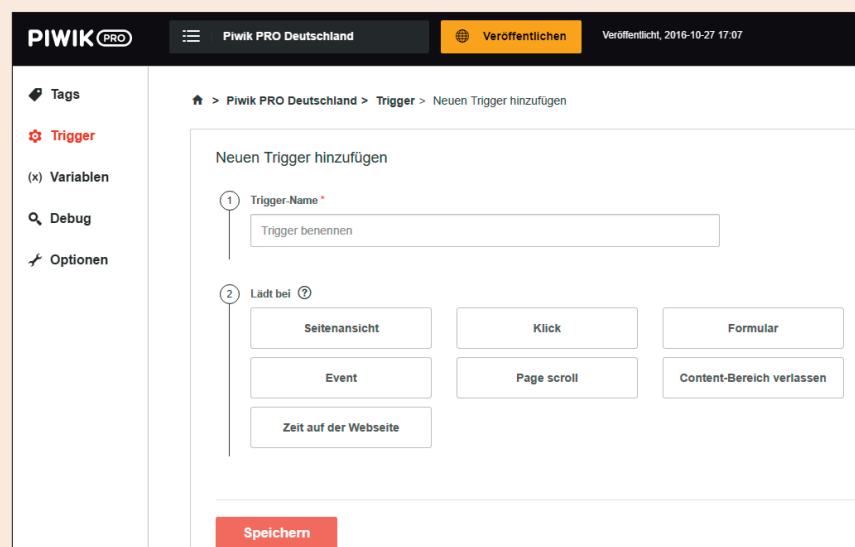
PIWIK PRO

Piwik PRO Deutschland

Veröffentlichen

Veröffentlicht, 2016-10-27 17:07

Tags

Trigger

(x) Variablen

Debug

Optionen

> Piwik PRO Deutschland > Trigger > Neuen Trigger hinzufügen

Neuen Trigger hinzufügen

1 Trigger-Name *

Trigger benennen

2 Lädt bei ?

Seitenansicht

Klick

Formular

Event

Page scroll

Content-Bereich verlassen

Zeit auf der Webseite

Speichern